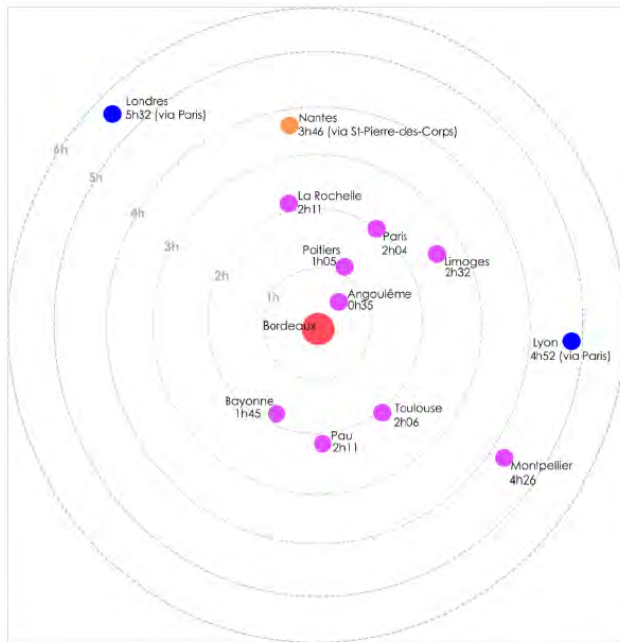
Londres
5h32 (via Paris)

Nantes
3h46 (via St-Pierre-des-Corps)

6h

5h

4h

3h

2h

1h

La Rochelle
2h11

Paris
2h04

Limoges
2h32

Poitiers
1h05

Angoulême
0h35

Bordeaux

Lyon
4h52 (via Paris)

Bayonne
1h45

Toulouse
2h06

Pau
2h11

Montpellier
4h26